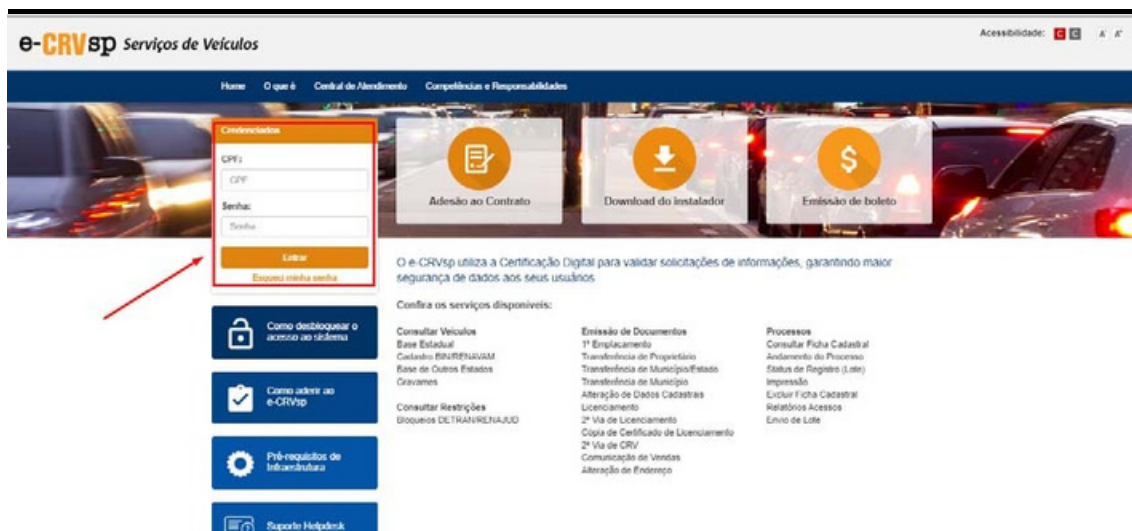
e-CRVsp Serviços de Veículos

Acessibilidade: C C A A

Home O que é Central de Atendimento Competências e Responsabilidades

Credenciados

CPF:

CPF

Senha:

Senha

Entrar

Esqueci minha senha

Adesão ao Contrato

Download do instalador

Emissão de boleto

O e-CRVsp utiliza a Certificação Digital para validar solicitações de informações, garantindo maior segurança de dados aos seus usuários

Confira os serviços disponíveis:

Consultar Veículos
Base Estadual
Cadastro BIN/RENAVAM
Base de Outros Estados
Gravames

Consultar Restrições
Bloqueios DETRAN/RENAJUD

Emissão de Documentos
1º Emplacamento
Transferência de Proprietário
Transferência de Município/Estado
Transferência de Município
Alteração de Dados Cadastrais
Licenciamento
2ª Via de Licenciamento
Cópia de Certificado de Licenciamento
2ª Via de CRV
Comunicação de Vendas
Alteração de Endereço

Processos
Consultar Ficha Cadastral
Andamento do Processo
Status de Registro (Lote)
Impressão
Excluir Ficha Cadastral
Relatórios Acessos
Envio de Lote

Como desbloquear o acesso ao sistema

Como aderir ao e-CRVsp

Pré-requisitos de Infraestrutura

Suporte Helpdesk